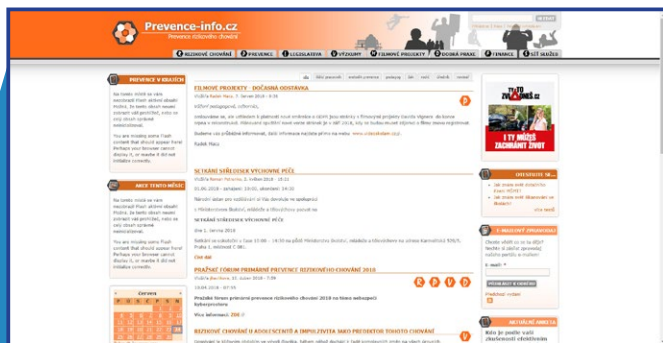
Prevence-info.cz

Prevence rizikového chování

RIZIKOVÉ CHOVÁNÍ | PREVENCE | LEGISLATIVA | VÝZKUMY | FILMOVÉ PROJEKTY | DOBRÁ PRAXE | FINANCE | SÍŤ SLUŽEB

PREVENCE V KRAJÍCH

Na tomto místě se vám nezobrazil Flash aktivní obsah! Možná, že tento obsah nemáte zobrazit ještě nebo je vaše verze zastaralá.

You are missing some Flash content that should appear here! Perhaps your browser cannot display it, or maybe it did not initialize correctly.

AKCE TOHOTO MĚSÍCE

Na tomto místě se vám nezobrazil Flash aktivní obsah! Možná, že tento obsah nemáte zobrazit ještě nebo je vaše verze zastaralá.

You are missing some Flash content that should appear here! Perhaps your browser cannot display it, or maybe it did not initialize correctly.

Červen

FILMOVÉ PROJEKTY - DOČESNÁ ODSTÁVKA

Milí pedagogové, uživatelé,

SETKÁNÍ SŘEDISEK VÝCHOVNÉ PÉČE

SETKÁNÍ SŘEDISEK VÝCHOVNÉ PÉČE

Více info

PRAŽSKÉ FÓRUM PRIMÁRNÍ PREVENCE RIZIKOVÉHO CHOVÁNÍ 2010

Pražské fórum primární prevence rizikového chování 2010

RIZIKOVÉ CHOVÁNÍ U ADOLESCENTŮ A IMPULZIVITA JAKO PREDIKTOR TOHOTO CHOVÁNÍ

I TY MŮŽEŠ ZACHRÁNIT ŽIVOT

OTESTUJTE SE...

E-MAILOVÝ ZPRAVODAJ

E-mail:

PŘIHLÁSIT K ODBĚRU

AKTUÁLNÍ ANKETA